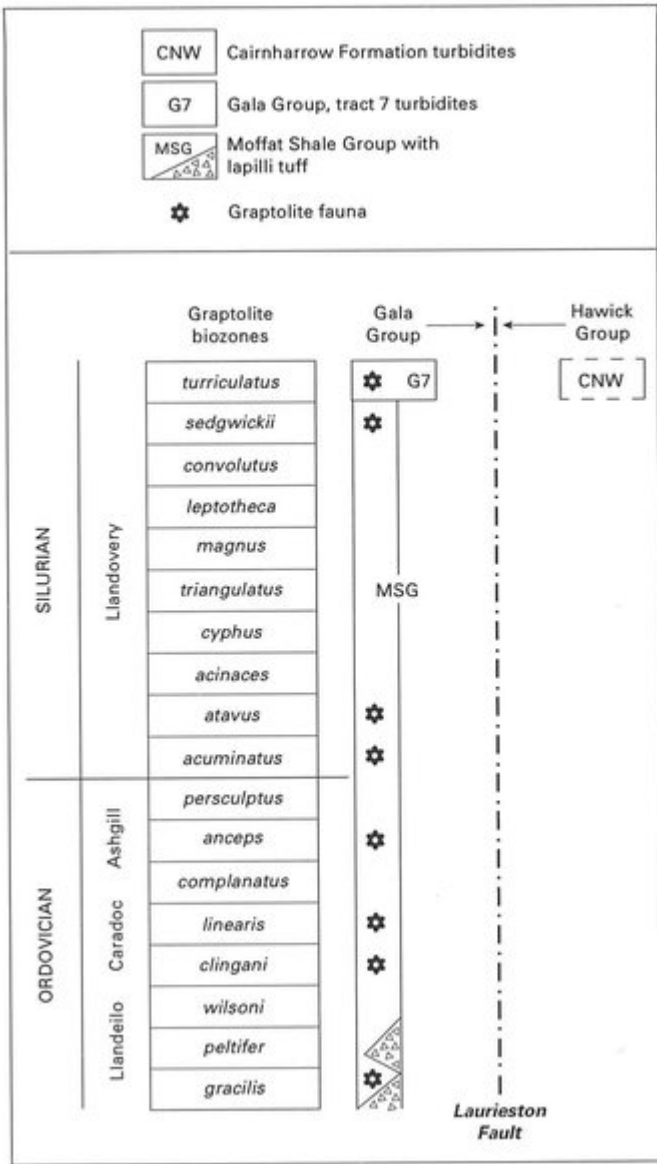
CNW Cairnharrow Formation turbidites

G7 Gala Group, tract 7 turbidites

MSG Moffat Shale Group with lapilli tuff

Graptolite fauna

Graptolite biozones

Gala Group

Hawick Group

SILURIAN

Llandovery

turriculatus

sedgwickii

convolutus

leptotheca

magnus

triangulatus

cyphus

acinaces

atavus

acuminatus

ORDOVICIAN

Ashgill

Caradoc

Llandeilo

persculptus

anceps

complanatus

linearis

clingani

wilsoni

peltifer

gracilis

G7

MSG

CNW

Laurieston Fault